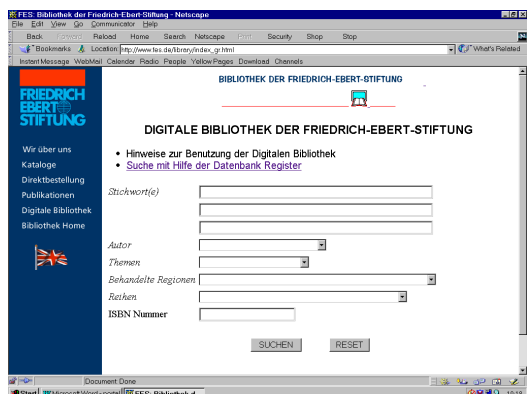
FES: Bibliothek der Friedrich-Ebert-Stiftung - Netscape

File Edit View Go Communicator Help

Back Forward Reload Home Search Netscape Print Security Shop Stop

Bookmarks Location: http://www.fes.de/library/index_gr.html What's Related

Instant Message WebMail Calendar Radio People Yellow Pages Download Channels

FRIEDRICH EBERT STIFTUNG

Wir über uns
Kataloge
Direktbestellung
Publikationen
Digitale Bibliothek
Bibliothek Home

BIBLIOTHEK DER FRIEDRICH-EBERT-STIFTUNG

DIGITALE BIBLIOTHEK DER FRIEDRICH-EBERT-STIFTUNG

• Hinweise zur Benutzung der Digitalen Bibliothek
• Suche mit Hilfe der Datenbank Register

Stichwort(e)

Autor

Themen

Behandelte Regionen

Reihen

ISBN Nummer

SUCHEN RESET

Document: Done

Start Microsoft Word - portal FES: Bibliothek d... 10:19